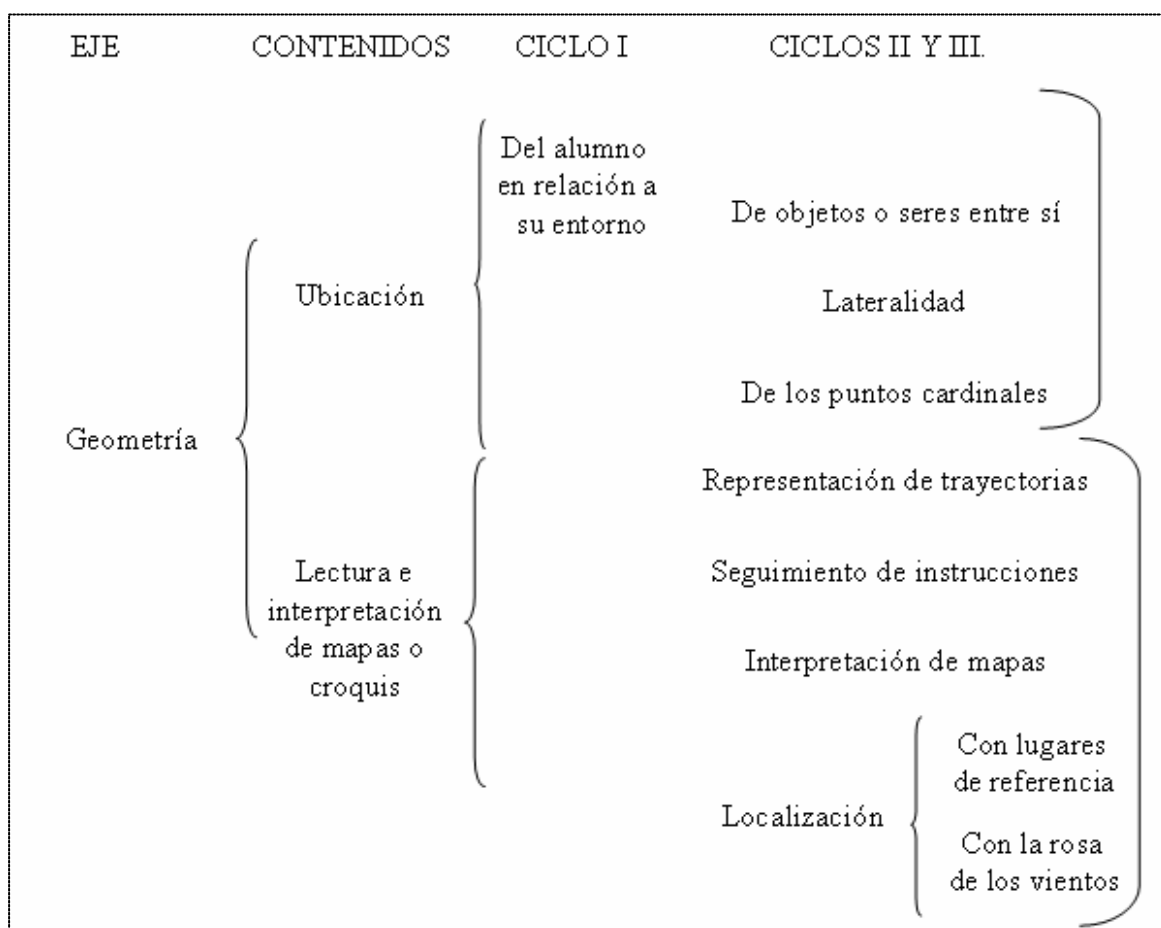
EJE CONTENIDOS CICLO I CICLOS II Y III.

Del alumno en relación a su entorno

De objetos o seres entre sí

Ubicación

Lateralidad

De los puntos cardinales

Geometría

Representación de trayectorias

Lectura e interpretación de mapas o croquis

Seguimiento de instrucciones

Interpretación de mapas

Con lugares de referencia

Localización

Con la rosa de los vientos